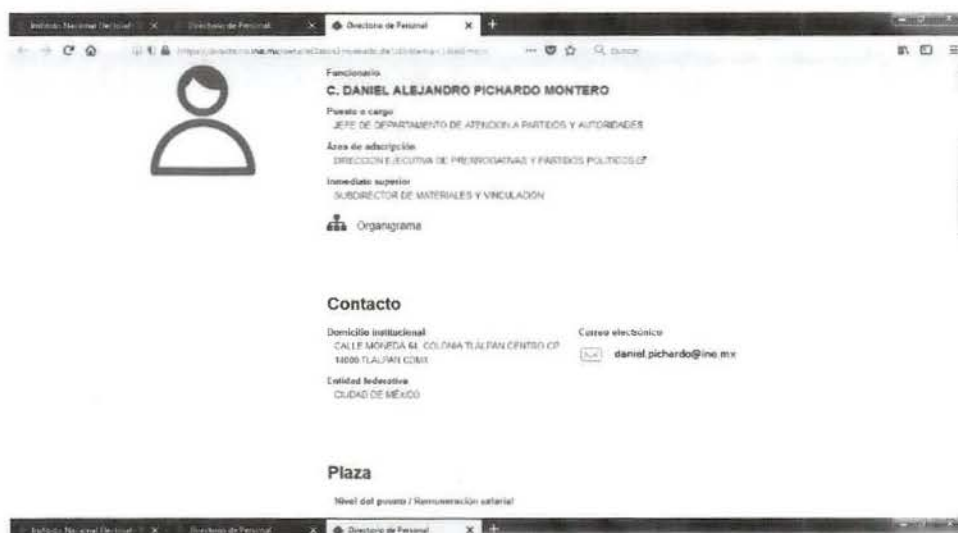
Instituto Nacional Electoral | Directorio de Personal | Directorio de Personal

Funcionario

C. DANIEL ALEJANDRO PICHARDO MONTERO

Puesto o cargo

JEFE DE DEPARTAMENTO DE ATENCION A PARTIDOS Y AUTORIDADES

Área de adscripción

DIRECCION EJECUTIVA DE PRERROGATIVAS Y PARTIDOS POLITICOS

Inmediato superior

SUBDIRECTOR DE MATERIALES Y VINCULACION

Organigrama

Contacto

Domicilio institucional

CALLE MONEDA 64, COLONIA TLALPAN CENTRO CP 14000 TLALPAN CDMX

Correo electrónico

daniel.pichardo@ine.mx

Entidad federativa

CIUDAD DE MÉXICO

Plaza

Nivel del puesto / Remuneración salarial

Instituto Nacional Electoral | Directorio de Personal | Directorio de Personal